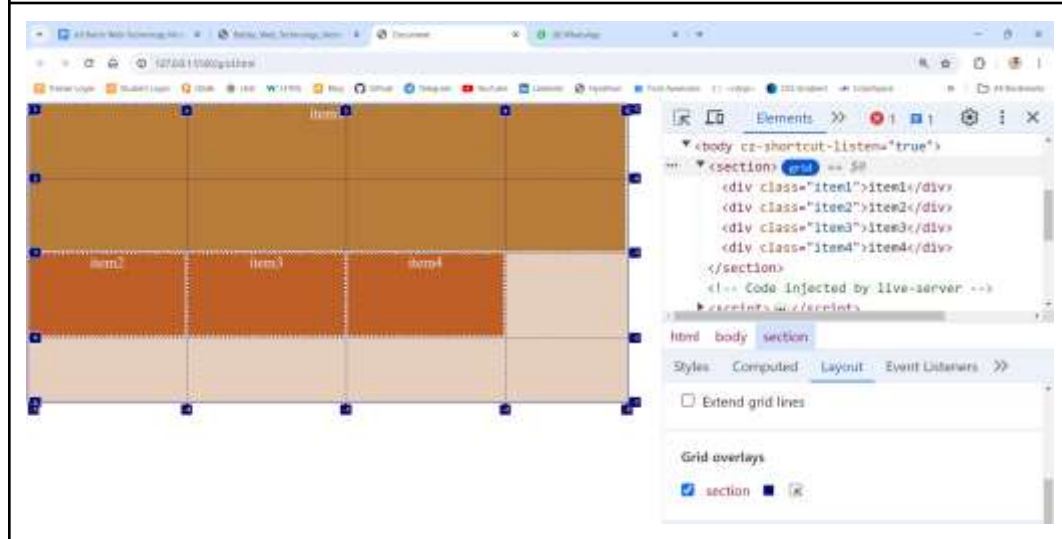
item1

item2 item3 item4

Elements >> 1 1

<body cz-shortcut-listen="true">
<section> grid == $0
<div class="item1">item1</div>
<div class="item2">item2</div>
<div class="item3">item3</div>
<div class="item4">item4</div>
</section>
<!-- Code injected by live-server -->
<script>...</script>

html body section

Styles Computed Layout Event Listeners >>

Extend grid lines

Grid overlays

section